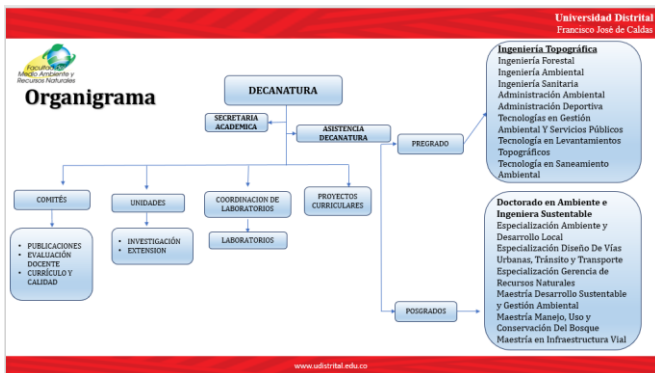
Universidad Distrital
Francisco José de Caldas

Facultad del Medio Ambiente y Recursos Naturales

Organigrama

DECANATURA

SECRETARIA ACADEMICA

ASISTENCIA DECANATURA

PREGRADO

Ingeniería Topográfica
Ingeniería Forestal
Ingeniería Ambiental
Ingeniería Sanitaria
Administración Ambiental
Administración Deportiva
Tecnologías en Gestión Ambiental Y Servicios Públicos
Tecnología en Levantamientos Topográficos
Tecnología en Saneamiento Ambiental

COMITÉS

- PUBLICACIONES
- EVALUACIÓN DOCENTE
- CURRÍCULO Y CALIDAD

UNIDADES

- INVESTIGACIÓN
- EXTENSION

COORDINACION DE LABORATORIOS

LABORATORIOS

PROYECTOS CURRICULARES

POSGRADOS

Doctorado en Ambiente e Ingeniera Sustentable
Especialización Ambiente y Desarrollo Local
Especialización Diseño De Vías Urbanas, Tránsito y Transporte
Especialización Gerencia de Recursos Naturales
Maestría Desarrollo Sustentable y Gestión Ambiental
Maestría Manejo, Uso y Conservación Del Bosque
Maestría en Infraestructura Vial

www.udistrital.edu.co